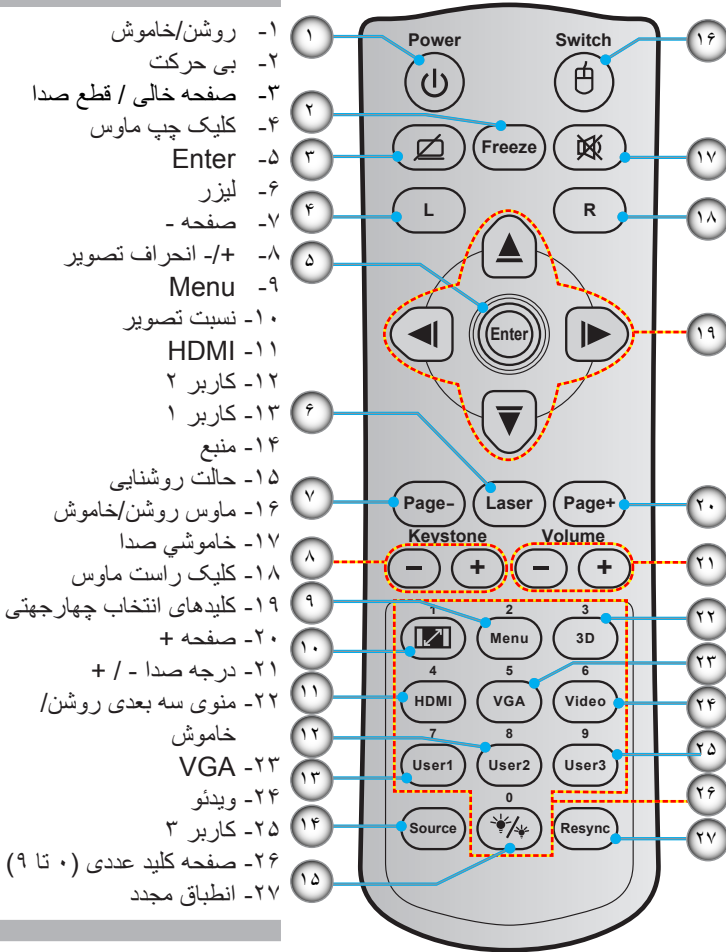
۱- روشن/خاموش
۲- بی حرکت
۳- صفحه خالی / قطع صدا
۴- کلیک چپ ماوس
۵- Enter
۶- لیزر
۷- صفحه -
۸- +/- انحراف تصویر
۹- Menu
۱۰- نسبت تصویر
۱۱- HDMI
۱۲- کاربر ۲
۱۳- کاربر ۱
۱۴- منبع
۱۵- حالت روشنایی
۱۶- ماوس روشن/خاموش
۱۷- خاموشی صدا
۱۸- کلیک راست ماوس
۱۹- کلیدهای انتخاب چهارجهتی
۲۰- صفحه +
۲۱- درجه صدا - / +
۲۲- منوی سه بعدی روشن/خاموش
۲۳- VGA
۲۴- ویدئو
۲۵- کاربر ۳
۲۶- صفحه کلید عددی (۰ تا ۹)
۲۷- انطباق مجدد

Power
Switch
Freeze
L
R
Enter
Laser
Page-
Page+
Keystone
Volume
1
2
Menu
3
3D
4
HDMI
5
VGA
6
Video
7
User1
8
User2
9
User3
0
Source
Resync

۱
۲
۳
۴
۵
۶
۷
۸
۹
۱۰
۱۱
۱۲
۱۳
۱۴
۱۵
۱۶
۱۷
۱۸
۱۹
۲۰
۲۱
۲۲
۲۳
۲۴
۲۵
۲۶
۲۷